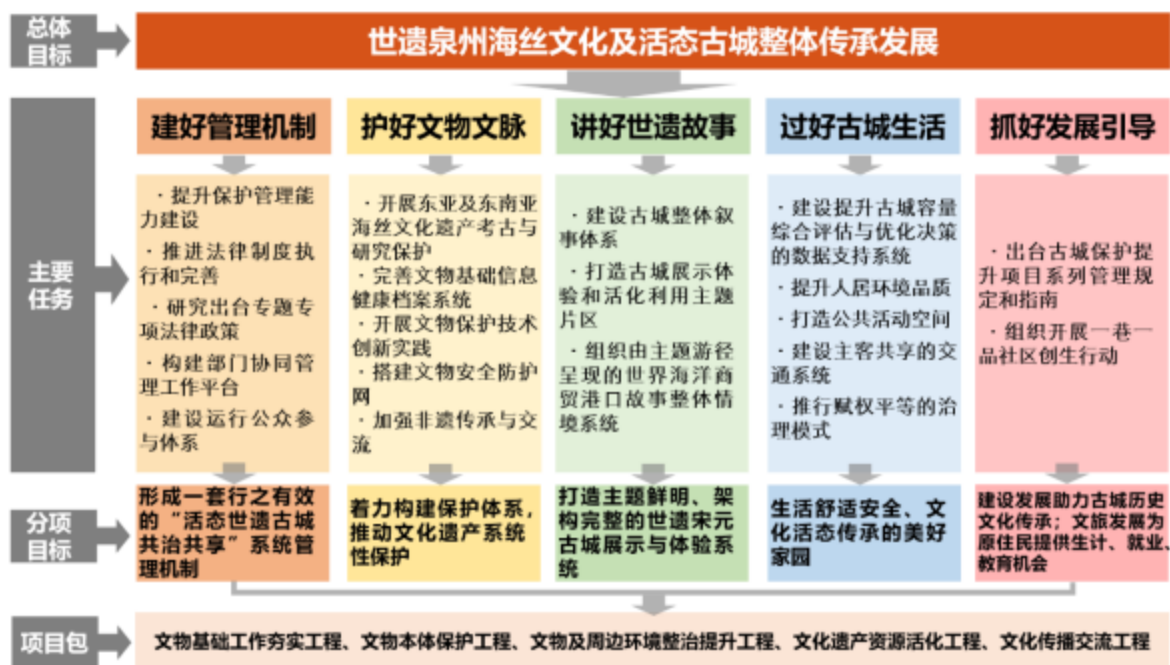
总体目标

世遗泉州海丝文化及活态古城整体传承发展

主要任务

建好管理机制

·提升保护管理能力建设
·推进法律制度执行和完善
·研究出台专题专项法律政策
·构建部门协同管理工作平台
·建设运行公众参与体系

护好文物文脉

·开展东亚及东南亚海丝文化遗产考古与研究保护
·完善文物基础信息健康档案系统
·开展文物保护技术创新实践
·搭建文物安全防护网
·加强非遗传承与交流

讲好世遗故事

·建设古城整体叙事体系
·打造古城展示体验和活化利用主题片区
·组织由主题游径呈现的世界海洋商贸港口故事整体情境系统

过好古城生活

·建设提升古城容量综合评估与优化决策的数据支持系统
·提升人居环境品质
·打造公共活动空间
·建设主客共享的交通系统
·推行赋权平等的治理模式

抓好发展引导

·出台古城保护提升项目系列管理规定和指南
·组织开展一巷一品社区创生行动

分项目标

形成一套行之有效的“活态世遗古城共治共享”系统管理机制

着力构建保护体系，推动文化遗产系统性保护

打造主题鲜明、架构完整的世遗宋元古城展示与体验系统

生活舒适安全、文化活态传承的美好家园

建设发展助力古城历史文化传承；文旅发展为原住民提供生计、就业、教育机会

项目包

文物基础工作夯实工程、文物本体保护工程、文物及周边环境整治提升工程、文化遗产资源活化工程、文化传播交流工程